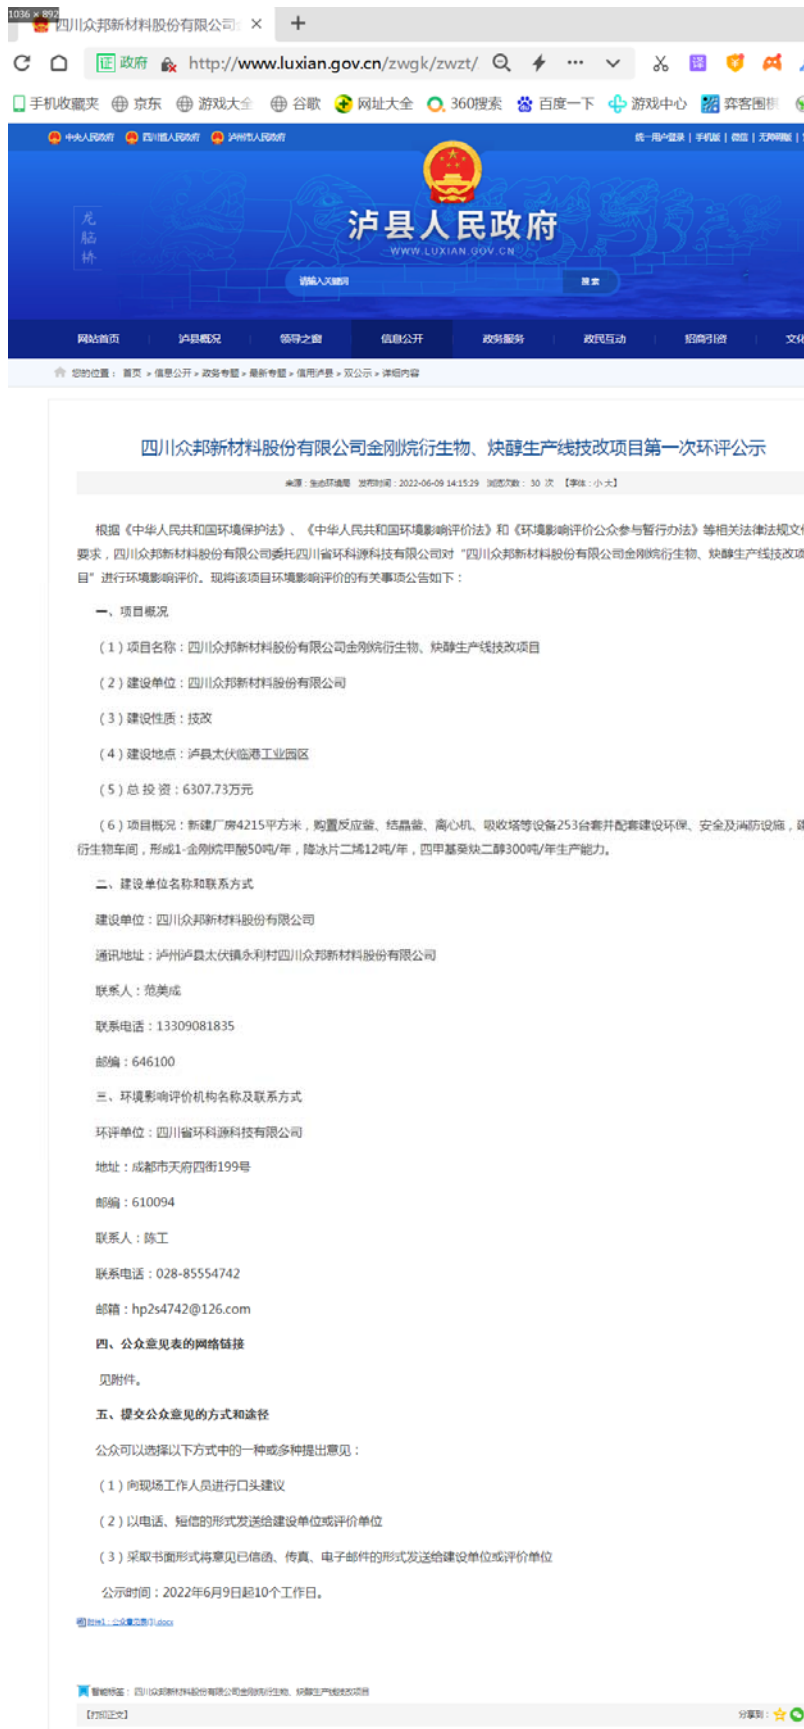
1036 × 892
四川众邦新材料股份有限公司 ×
+
政府 http://www.luxian.gov.cn/zwgk/zwzt/
手机收藏夹 京东 游戏大全 谷歌 网址大全 360搜索 百度一下 游戏中心 弈客围棋
中央人民政府 四川省人民政府 泸州市人民政府
统一用户登录 | 手机版 | 微信 | 无障碍 |
龙脑桥
泸县人民政府
WWW.LUXIAN.GOV.CN
请输入关键词
搜索
网站首页 泸县概况 领导之窗 信息公开 政务服务 政民互动 招商引资 文化
您的位置： 首页 » 信息公开 » 政务专题 » 最新专题 » 信用泸县 » 双公示 » 详细内容

四川众邦新材料股份有限公司金刚烷衍生物、炔醇生产线技改项目第一次环评公示

来源：生态环境局 发布时间：2022-06-09 14:15:29 浏览次数：30 次 【字体：小 大】

根据《中华人民共和国环境保护法》、《中华人民共和国环境影响评价法》和《环境影响评价公众参与暂行办法》等相关法律法规文件要求，四川众邦新材料股份有限公司委托四川省环科源科技有限公司对“四川众邦新材料股份有限公司金刚烷衍生物、炔醇生产线技改项目”进行环境影响评价。现将该项目环境影响评价的有关事项公告如下：

一、项目概况

（1）项目名称：四川众邦新材料股份有限公司金刚烷衍生物、炔醇生产线技改项目

（2）建设单位：四川众邦新材料股份有限公司

（3）建设性质：技改

（4）建设地点：泸县太伏临港工业园区

（5）总 投 资：6307.73万元

（6）项目概况：新建厂房4215平方米，购置反应釜、结晶釜、离心机、吸收塔等设备253台套并配套建设环保、安全及消防设施，建设衍生物车间，形成1-金刚烷甲酸50吨/年，降冰片二烯12吨/年，四甲基癸炔二醇300吨/年生产能力。

二、建设单位名称和联系方式

建设单位：四川众邦新材料股份有限公司

通讯地址：泸州泸县太伏镇永利村四川众邦新材料股份有限公司

联系人：范美成

联系电话：13309081835

邮编：646100

三、环境影响评价机构名称及联系方式

环评单位：四川省环科源科技有限公司

地址：成都市天府四街199号

邮编：610094

联系人：陈工

联系电话：028-85554742

邮箱：hp2s4742@126.com

四、公众意见表的网络链接

见附件。

五、提交公众意见的方式和途径

公众可以选择以下方式中的一种或多种提出意见：

（1）向现场工作人员进行口头建议

（2）以电话、短信的形式发送给建设单位或评价单位

（3）采取书面形式将意见已信函、传真、电子邮件的形式发送给建设单位或评价单位

公示时间：2022年6月9日起10个工作日。

附件1：公众意见表.docx

智能标签：四川众邦新材料股份有限公司金刚烷衍生物、炔醇生产线技改项目

【打印正文】 分享到：